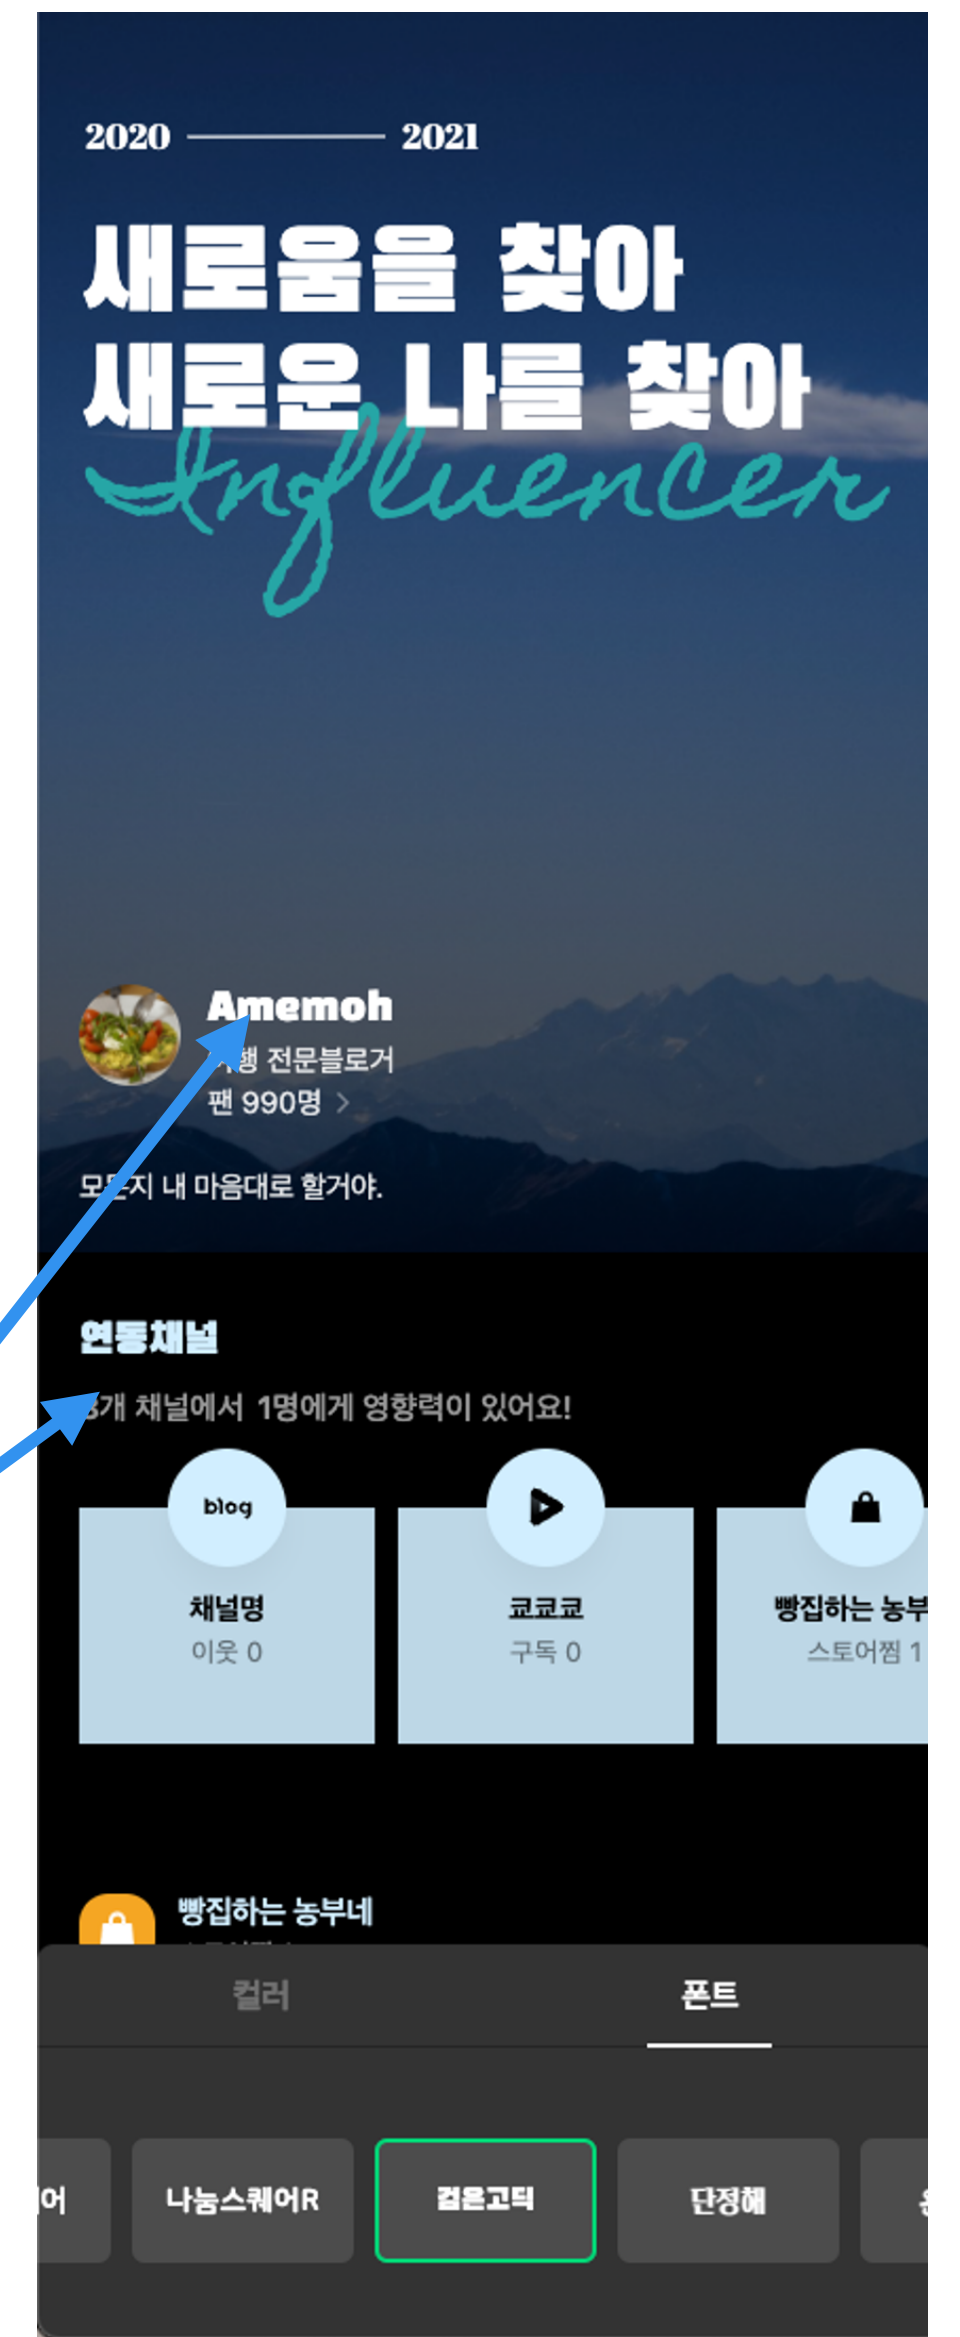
2020 2021

새로움을 찾아
새로운 나를 찾아
Influencer

Amemoh
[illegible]행 전문블로거
팬 990명 >

모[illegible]지 내 마음대로 할거야.

연동채널
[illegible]개 채널에서 1명에게 영향력이 있어요!

blog
채널명
이웃 0

코코코
구독 0

빵집하는 농부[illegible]
스토어찜 1

빵집하는 농부네

컬러
폰트

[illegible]어
나눔스퀘어R
검은고딕
단정해
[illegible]